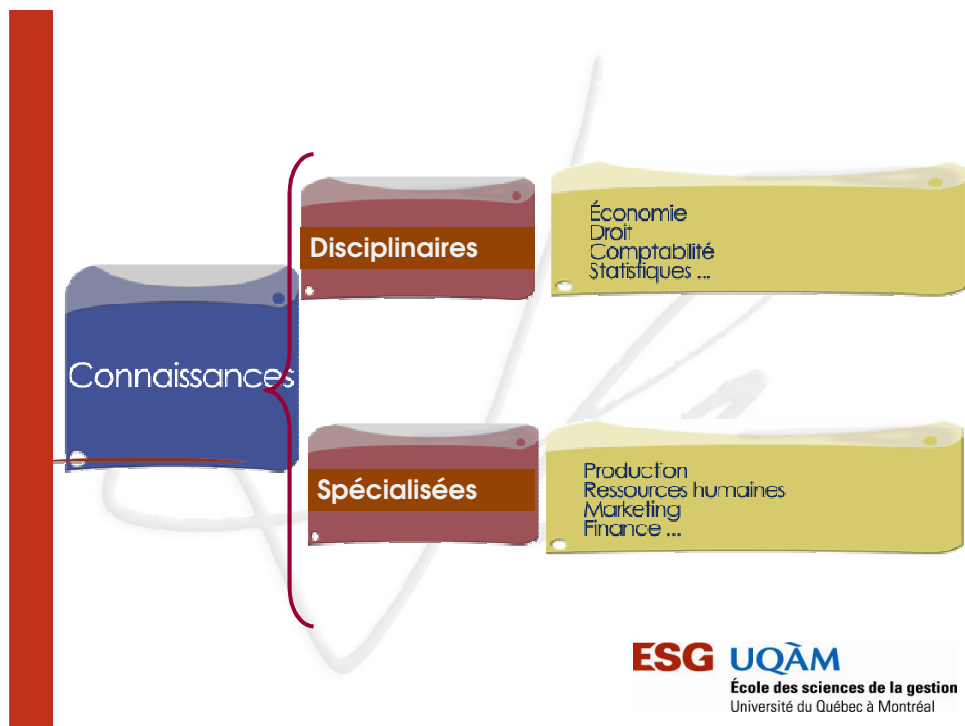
Connaissances

Disciplinaires

Économie
Droit
Comptabilité
Statistiques ...

Spécialisées

Production
Ressources humaines
Marketing
Finance ...

ESG UQÀM
École des sciences de la gestion
Université du Québec à Montréal